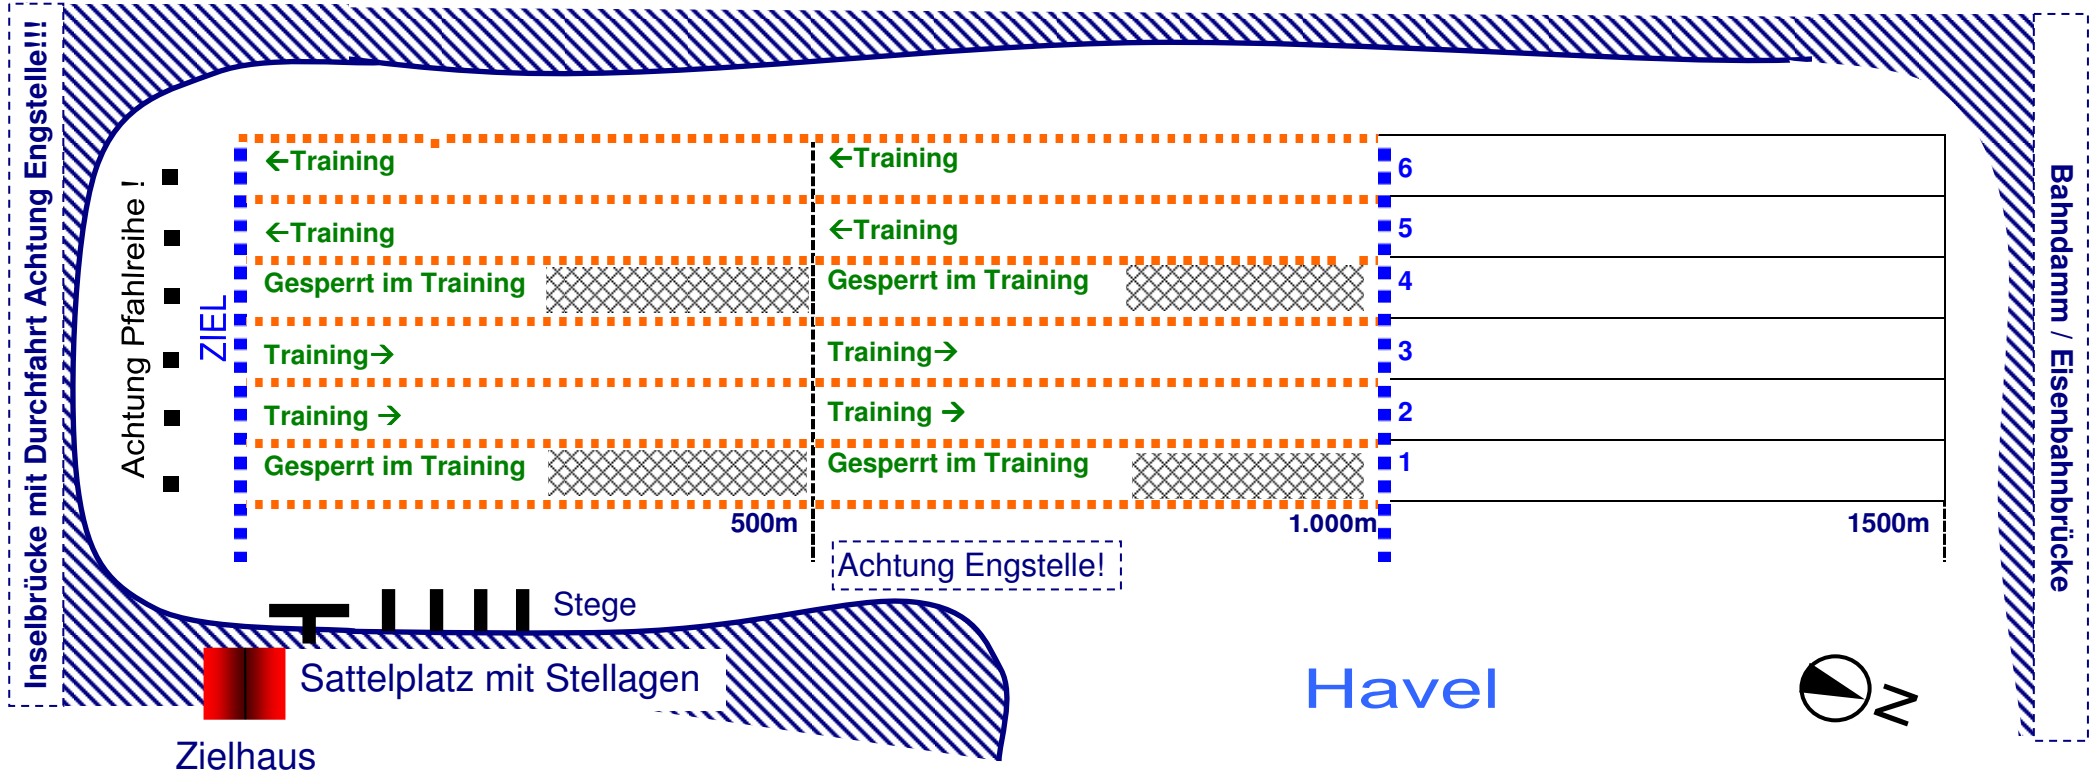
Inselbrücke mit Durchfahrt Achtung Engstelle!!!

Achtung Pfahlreihe !

ZIEL

←Training
←Training
Gesperrt im Training
Training→
Training →
Gesperrt im Training

←Training
←Training
Gesperrt im Training
Training→
Training →
Gesperrt im Training

6
5
4
3
2
1

500m
1.000m
1500m

Achtung Engstelle!

Stege

Sattelplatz mit Stellagen

Zielhaus

Havel

N

Bahndamm / Eisenbahnbrücke